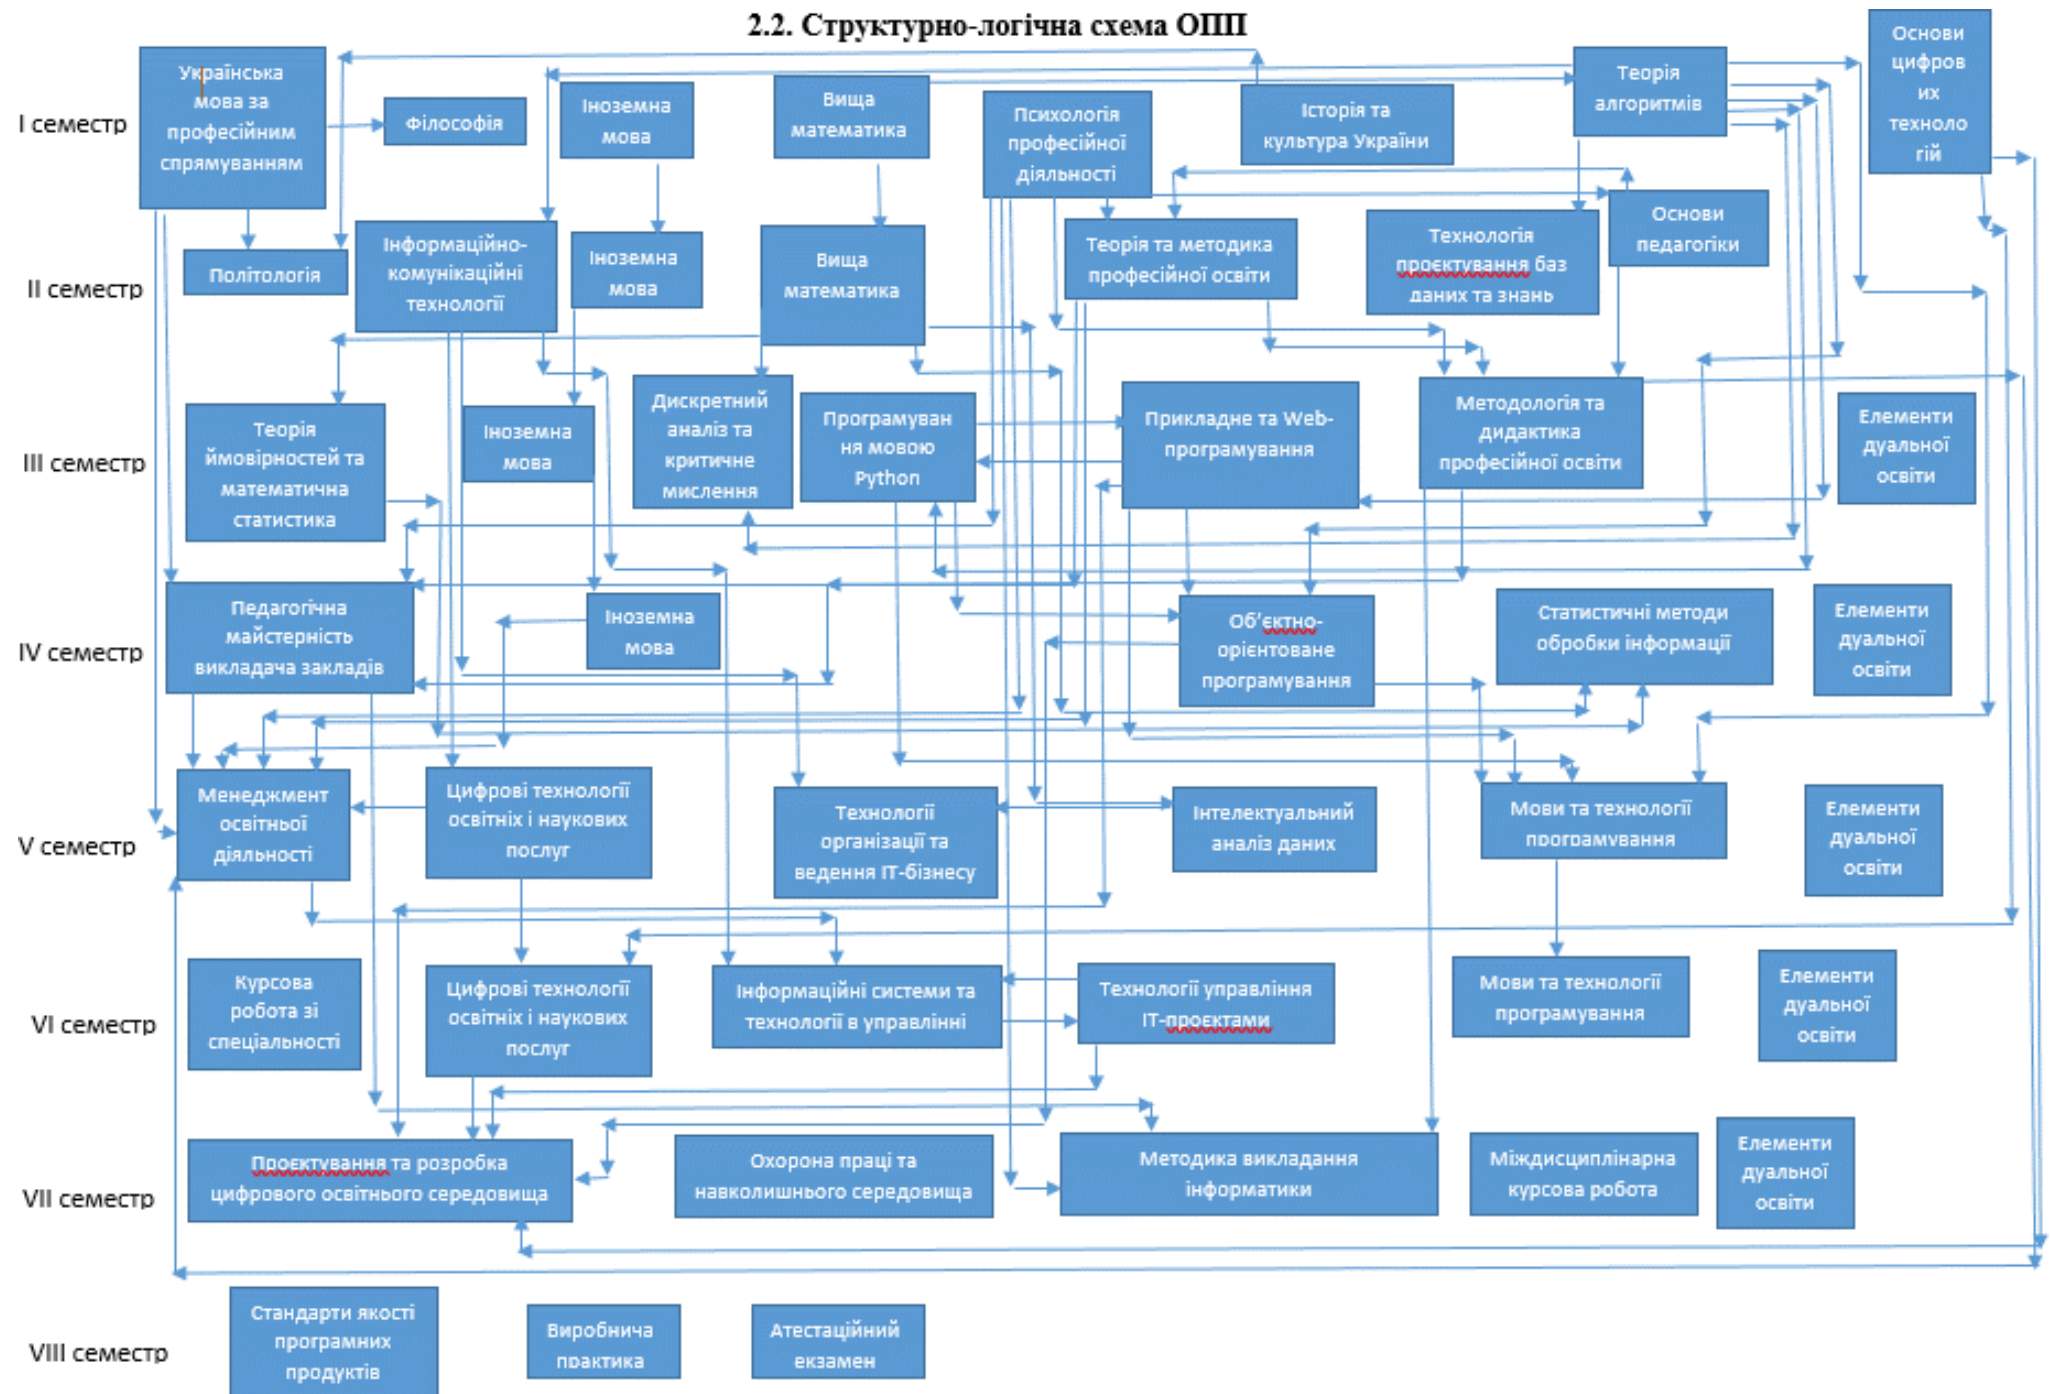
2.2. Структурно-логічна схема ОПП

I семестр

Українська мова за професійним спрямуванням

Філософія

Іноземна мова

Вища математика

Психологія професійної діяльності

Історія та культура України

Теорія алгоритмів

Основи цифров их техноло гій

II семестр

Політологія

Інформаційно-комунікаційні технології

Іноземна мова

Вища математика

Теорія та методика професійної освіти

Технологія проектування баз даних та знань

Основи педагогіки

III семестр

Теорія ймовірностей та математична статистика

Іноземна мова

Дискретний аналіз та критичне мислення

Програмуван ня мовою Python

Прикладне та Web-програмування

Методологія та дидактика професійної освіти

Елементи дуальної освіти

IV семестр

Педагогічна майстерність викладача закладів

Іноземна мова

Об'єктно-орієнтоване програмування

Статистичні методи обробки інформації

Елементи дуальної освіти

V семестр

Менеджмент освітньої діяльності

Цифрові технології освітніх і наукових послуг

Технології організації та ведення IT-бізнесу

Інтелектуальний аналіз даних

Мови та технології програмування

Елементи дуальної освіти

VI семестр

Курсова робота зі спеціальності

Цифрові технології освітніх і наукових послуг

Інформаційні системи та технології в управлінні

Технології управління IT-проектами

Мови та технології програмування

Елементи дуальної освіти

VII семестр

Проектування та розробка цифрового освітнього середовища

Охорона праці та навколишнього середовища

Методика викладання інформатики

Міждисциплінарна курсова робота

Елементи дуальної освіти

VIII семестр

Стандарти якості програмних продуктів

Виробнича практика

Атестаційний екзамен